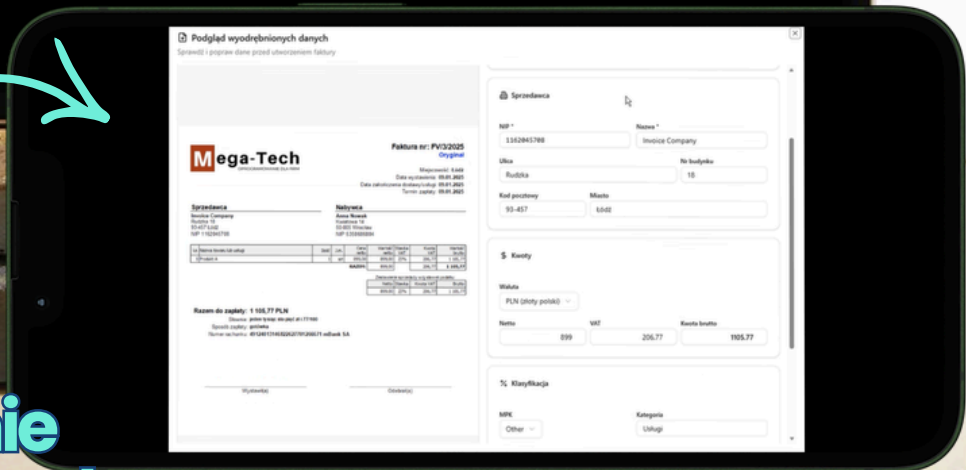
Podgląd wyodrębnionych danych
Sprawdź i popraw dane przed utworzeniem faktury

Mega-Tech
Faktura nr: FV/3/2025
Oryginał
Miejscowość: Łódź
Data wystawienia: 09.01.2025
Data zakończenia dostawy/usług: 09.01.2025
Termin zapłaty: 09.01.2025

Sprzedawca
Invoice Company
Rudzka 18
93-457 Łódź
NIP 1162845788

Nabywca
Anna Nowak
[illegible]
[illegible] Wrocław
NIP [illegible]

Razem do zapłaty: 1 105,77 PLN
Sposób zapłaty: przelew
Wystawiający
Odbierający

Sprzedawca
NIP *
1162845788
Nazwa *
Invoice Company
Ulica
Rudzka
Nr budynku
18
Kod pocztowy
93-457
Miasto
Łódź

Kwoty
Waluta
PLN (złoty polski)
Netto
899
VAT
206.77
Kwota brutto
1105.77

Klasyfikacja
MPK
Other
Kategoria
Usługi

ie